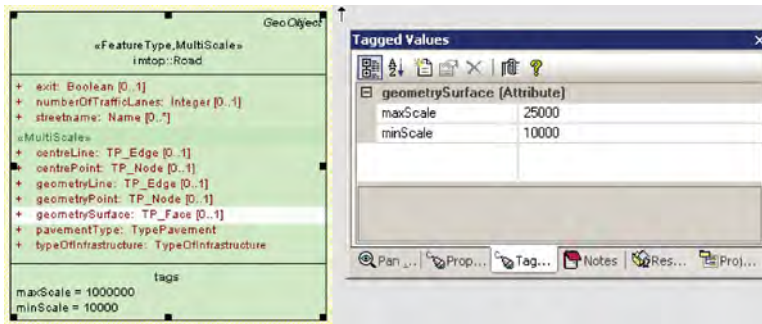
GeoObject

«FeatureType,MultiScale»
imtop::Road

+ exit: Boolean [0..1]
+ numberOfTrafficLanes: Integer [0..1]
+ streetname: Name [0..*]

«MultiScale»
+ centreLine: TP_Edge [0..1]
+ centrePoint: TP_Node [0..1]
+ geometryLine: TP_Edge [0..1]
+ geometryPoint: TP_Node [0..1]
+ geometrySurface: TP_Face [0..1]
+ pavementType: TypePavement
+ typeOfInfrastructure: TypeOfInfrastructure

tags
maxScale = 1000000
minScale = 10000

Tagged Values

| ⊟ geometrySurface (Attribute) | |
|---|---|
| maxScale | 25000 |
| minScale | 10000 |

Pan ... | Prop... | Tag... | Notes | Res... | Proj...